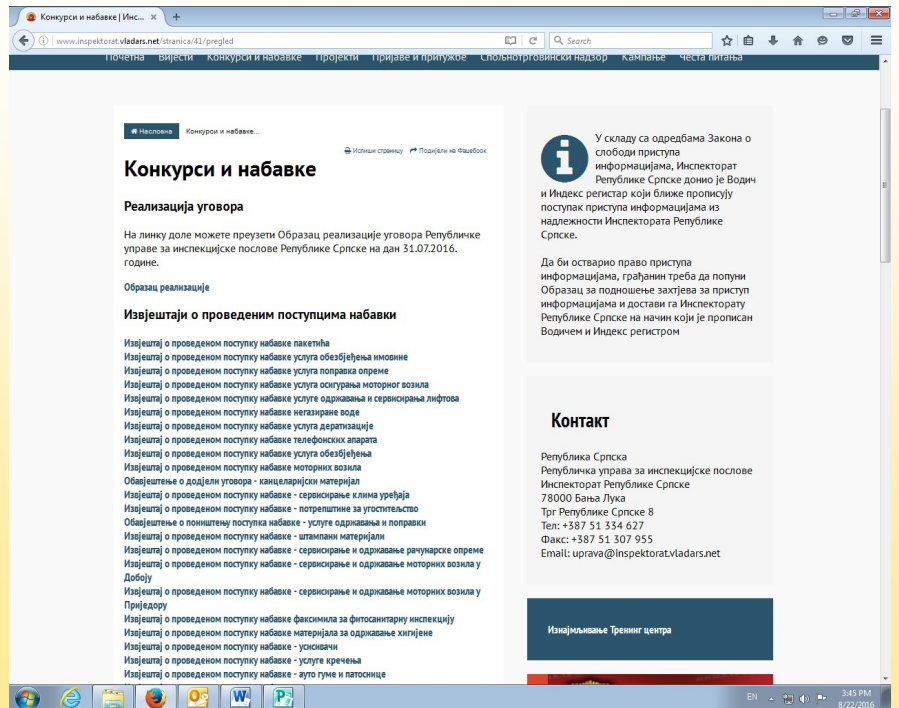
Конкурси и набавке | Инс...

www.inspektorat.vladars.net/stranica/41/pregled

Search

Почетна Вијести Конкурси и набавке Пројекти Пријаве и притужбе Спољнотрговински надзор Кампање Честа питања

Насловна Конкурси и набавке...

Испиши страницу Подијели на Фејсбоок

Конкурси и набавке

Реализација уговора

На линку доле можете преузети Образац реализације уговора Републичке управе за инспекцијске послове Републике Српске на дан 31.07.2016. године.

Образац реализације

Извјештаји о проведеним поступцима набавки

Извјештај о проведеном поступку набавке пакетића
Извјештај о проведеном поступку набавке услуга обезбјеђења имовине
Извјештај о проведеном поступку набавке услуга поправка опреме
Извјештај о проведеном поступку набавке услуга осигурања моторног возила
Извјештај о проведеном поступку набавке услуге одржавања и сервисирања лифтова
Извјештај о проведеном поступку набавке негазиране воде
Извјештај о проведеном поступку набавке услуга дератизације
Извјештај о проведеном поступку набавке телефонских апарата
Извјештај о проведеном поступку набавке услуга обезбјеђења
Извјештај о проведеном поступку набавке моторних возила
Обавјештење о додјели уговора - канцеларијски материјал
Извјештај о проведеном поступку набавке - сервисирање клима уређаја
Извјештај о проведеном поступку набавке - потрепштине за угоститељство
Обавјештење о поништењу поступка набавке - услуге одржавања и поправки
Извјештај о проведеном поступку набавке - штампани материјали
Извјештај о проведеном поступку набавке - сервисирање и одржавање рачунарске опреме
Извјештај о проведеном поступку набавке - сервисирање и одржавање моторних возила у Добоју
Извјештај о проведеном поступку набавке - сервисирање и одржавање моторних возила у Приједору
Извјештај о проведеном поступку набавке факсимила за фитосанитарну инспекцију
Извјештај о проведеном поступку набавке материјала за одржавање хигијене
Извјештај о проведеном поступку набавке - усисивачи
Извјештај о проведеном поступку набавке - услуге кречења
Извјештај о проведеном поступку набавке - ауто гуме и патоснице

У складу са одредбама Закона о слободи приступа информацијама, Инспекторат Републике Српске донио је Водич и Индекс регистар који ближе прописују поступак приступа информацијама из надлежности Инспектората Републике Српске.

Да би остварио право приступа информацијама, грађанин треба да попуни Образац за подношење захтјева за приступ информацијама и достави га Инспекторату Републике Српске на начин који је прописан Водичем и Индекс регистром

Контакт

Република Српска
Републичка управа за инспекцијске послове
Инспекторат Републике Српске
78000 Бања Лука
Трг Републике Српске 8
Тел: +387 51 334 627
Факс: +387 51 307 955
Email: uprava@inspektorat.vladars.net

Изнајмљивање Тренинг центра

EN 3:45 PM 8/22/2016